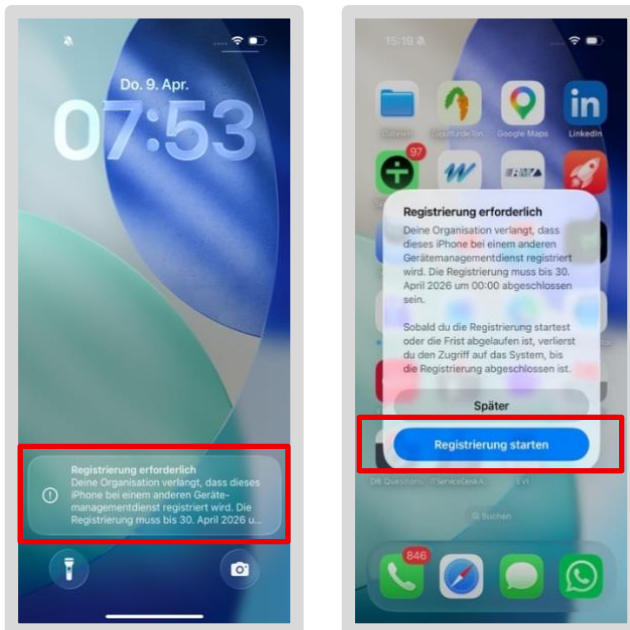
Do. 9. Apr.
07:53

Registrierung erforderlich
Deine Organisation verlangt, dass dieses iPhone bei einem anderen Gerätemanagementdienst registriert wird. Die Registrierung muss bis 30. April 2026 u...

15:19

Dateien
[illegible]
Google Maps
LinkedIn
97

Registrierung erforderlich
Deine Organisation verlangt, dass dieses iPhone bei einem anderen Gerätemanagementdienst registriert wird. Die Registrierung muss bis 30. April 2026 um 00:00 abgeschlossen sein.

Sobald du die Registrierung startest oder die Frist abgelaufen ist, verlierst du den Zugriff auf das System, bis die Registrierung abgeschlossen ist.

Später
Registrierung starten

DB Questions
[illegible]
EVI
Suchen
846